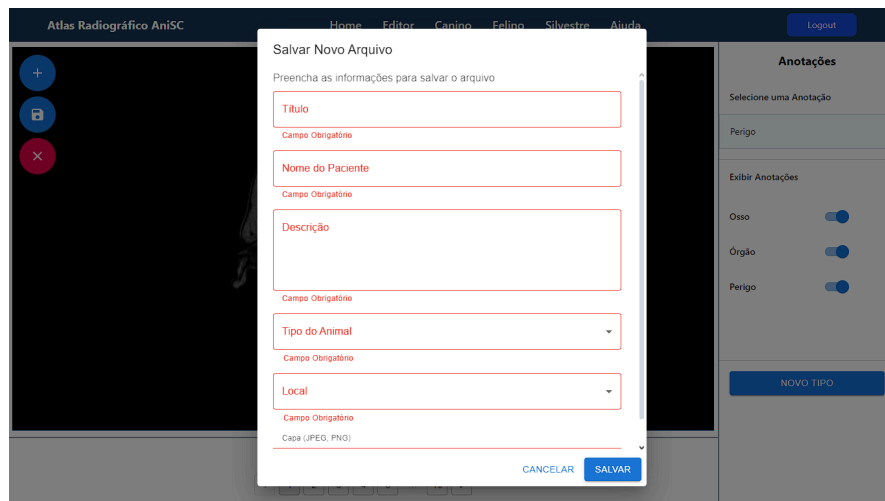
Atlas Radiográfico AniSC

Home Editor Canino Felino Silvestre Ajuda

Logout

+

×

Salvar Novo Arquivo

Preencha as informações para salvar o arquivo

Título

Campo Obrigatório

Nome do Paciente

Campo Obrigatório

Descrição

Campo Obrigatório

Tipo do Animal

Campo Obrigatório

Local

Campo Obrigatório

Capa (JPEG, PNG)

CANCELAR SALVAR

Anotações

Selecione uma Anotação

Perigo

Exibir Anotações

Osso

Órgão

Perigo

NOVO TIPO